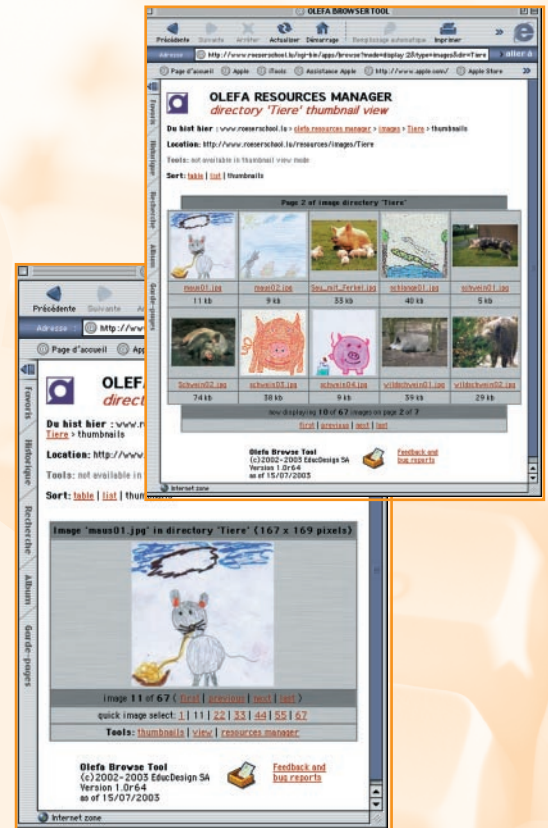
OLEFA BROWSER TOOL

Précédente Suivante Arrêter Actualiser Démarrage Remplissage automatique Imprimer

Adresse http://www.roeserschool.lu/cgi-bin/apps/browse?mode=display 2&type=images&dir=Tiere aller à

Page d'accueil Apple iTools Assistance Apple http://www.apple.com/ Apple Store

Favoris Historique Recherche Album Garde-pages

OLEFA RESOURCES MANAGER
directory 'Tiere' thumbnail view

Du bist hier : www.roeserschool.lu > olefa resources manager > images > Tiere > thumbnails

Location: http://www.roeserschool.lu/resources/images/Tiere

Tools: not available in thumbnail view mode

Sort: table | list | thumbnails

Page 2 of image directory 'Tiere'

| maus01.jpg | maus02.jpg | Sau_mit_Ferkel.jpg | schlange01.jpg | schwein01.jpg |
|---|---|---|---|---|
| 11 kb | 9 kb | 33 kb | 40 kb | 5 kb |
| Schwein02.jpg | schwein03.jpg | schwein04.jpg | wildschwein01.jpg | wildschwein02.jpg |
| 74 kb | 38 kb | 9 kb | 39 kb | 29 kb |

now displaying 10 of 67 images on page 2 of 7

first | previous | next | last

Olefa Browse Tool
(c)2002-2003 EducDesign SA
Version 1.0r64
as of 15/07/2003

Feedback and bug reports

Internet zone

Précédente Suivante A

Adresse http://w

Page d'accueil Appl

Favoris Historique Recherche Album Garde-pages

OLEF
direct

Du bist hier : www.r
Tiere > thumbnails

Location: http://www.

Tools: not available in

Sort: table | list | thumb

Image 'maus01.jpg' in directory 'Tiere' (167 x 169 pixels)

image 11 of 67 ( first | previous | next | last )

quick image select: 1 | 11 | 22 | 33 | 44 | 55 | 67

Tools: thumbnails | view | resources manager

Olefa Browse Tool
(c)2002-2003 EducDesign SA
Version 1.0r64
as of 15/07/2003

Feedback and bug reports

Internet zone